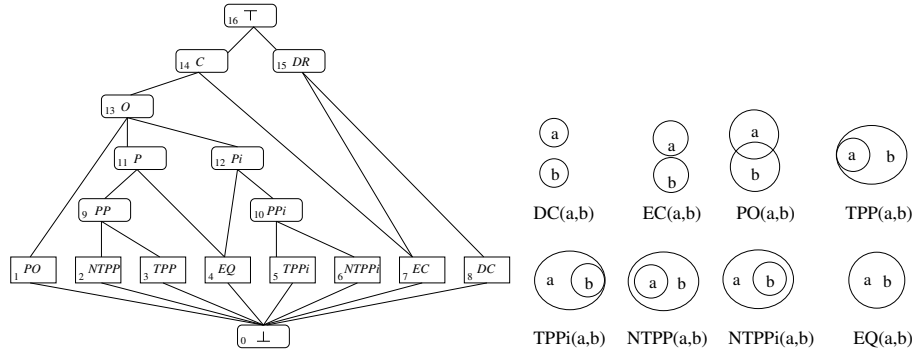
16 $\top$

14 *C*

15 *DR*

13 *O*

11 *P*

12 *Pi*

9 *PP*

10 *PPi*

1 *PO*

2 *NTPP*

3 *TPP*

4 *EQ*

5 *TPPi*

6 *NTPPi*

7 *EC*

8 *DC*

0 $\bot$

a
b
DC(a,b)

a
b
EC(a,b)

a
b
PO(a,b)

a b
TPP(a,b)

a b
TPPi(a,b)

a b
NTPP(a,b)

a b
NTPPi(a,b)

a b
EQ(a,b)